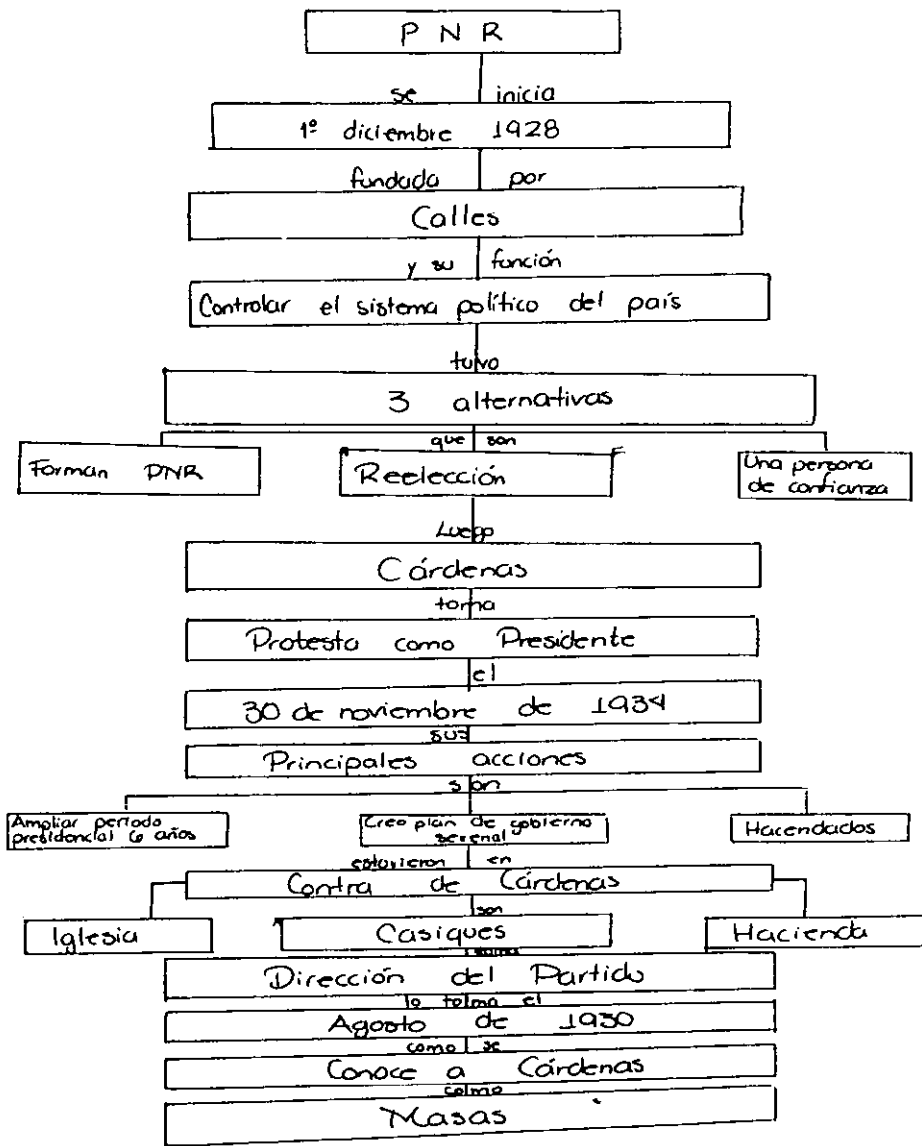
PNR

se inicia

1º diciembre 1928

fundado por

Calles

y su función

Controlar el sistema político del país

tuvo

3 alternativas

que son

Forman PNR

Reelección

Una persona de confianza

Luego

Cárdenas

toma

Protesta como Presidente

el

30 de noviembre de 1934

sus

Principales acciones

son

Ampliar periodo presidencial 6 años

Creo plan de gobierno sexenal

Hacendados

estuvieron en

Contra de Cárdenas

son

Iglesia

Casiques

Hacienda

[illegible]

Dirección del Partido

lo toma el

Agosto de 1930

como se

Conoce a Cárdenas

como

Masas